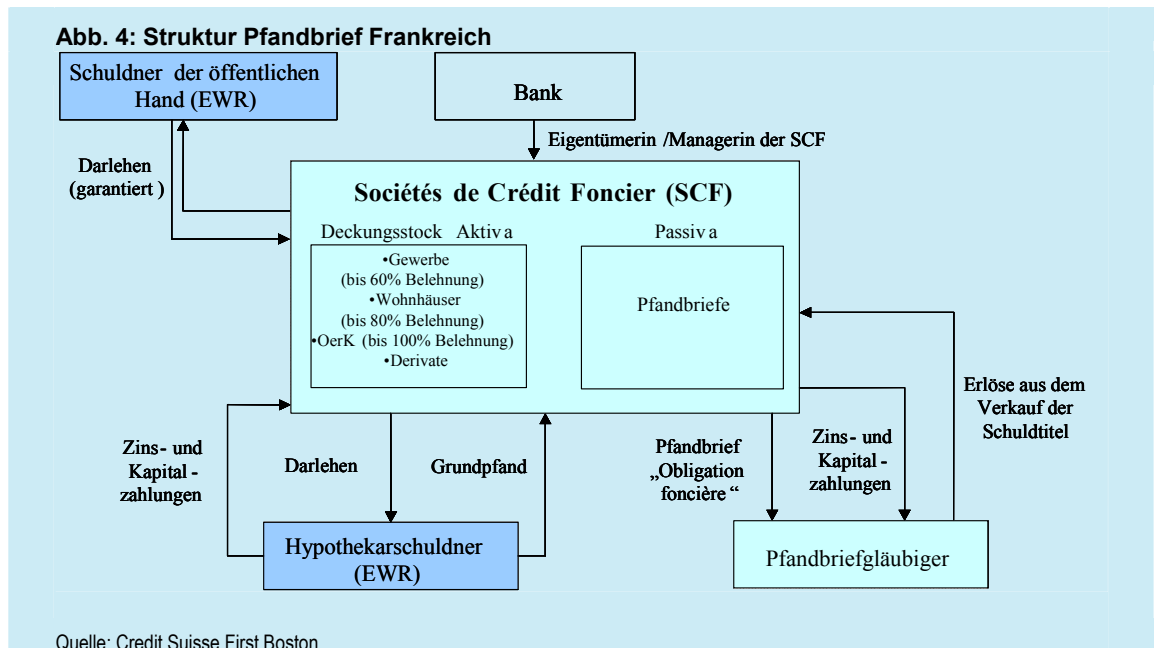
Abb. 4: Struktur Pfandbrief Frankreich

Schuldner der öffentlichen Hand (EWR)

Bank

Eigentümerin /Managerin der SCF

Darlehen (garantiert )

Sociétés de Crédit Foncier (SCF)

Deckungsstock Aktiva

•Gewerbe (bis 60% Belehnung)
•Wohnhäuser (bis 80% Belehnung)
•OerK (bis 100% Belehnung)
•Derivate

Passiva

Pfandbriefe

Erlöse aus dem Verkauf der Schuldtitel

Zins- und Kapital-zahlungen

Darlehen

Grundpfand

Pfandbrief „Obligation foncière "

Zins- und Kapital-zahlungen

Hypothekarschuldner (EWR)

Pfandbriefgläubiger

Quelle: Credit Suisse First Boston